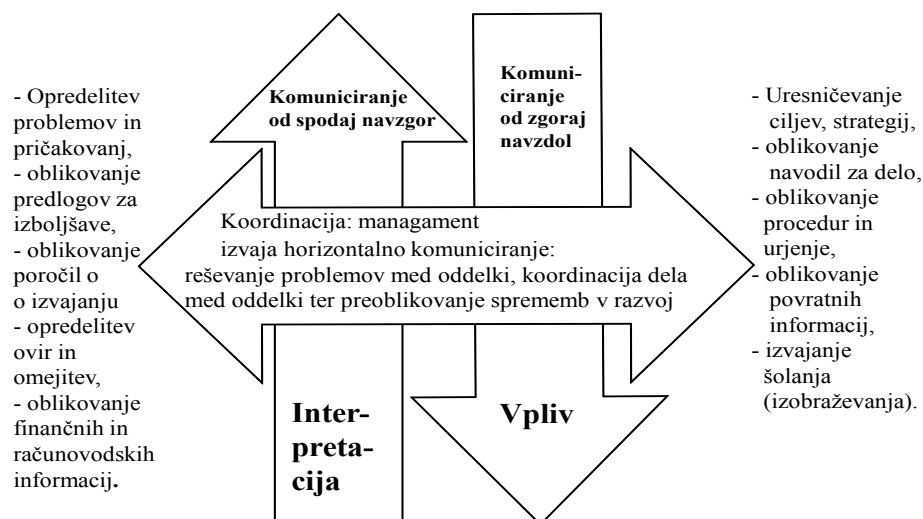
- Opredelitev problemov in pričakovanj,
- oblikovanje predlogov za izboljšave,
- oblikovanje poročil o o izvajanju
- opredelitev ovir in omejitev,
- oblikovanje finančnih in računovodskih informacij.

Komuniciranje od spodaj navzgor

Komuniciranje od zgoraj navzdol

- Uresničevanje ciljev, strategij,
- oblikovanje navodil za delo,
- oblikovanje procedur in urjenje,
- oblikovanje povratnih informacij,
- izvajanje šolanja (izobraževanja).

Koordinacija: managament izvaja horizontalno komuniciranje: reševanje problemov med oddelki, koordinacija dela med oddelki ter preoblikovanje sprememb v razvoj

Interpretacija

Vpliv